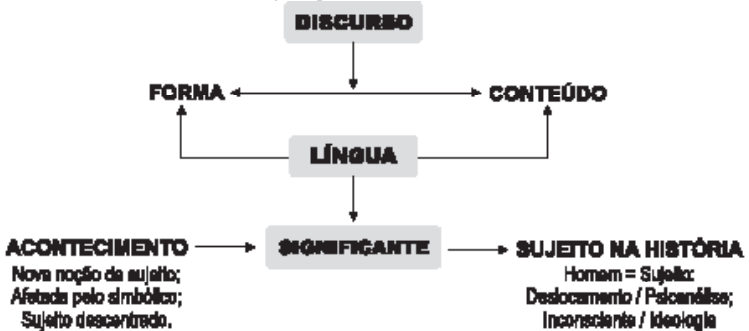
DISCURSO

FORMA

CONTEÚDO

LÍNGUA

ACONTECIMENTO
Nova noção de sujeito;
Afetada pelo simbólico;
Sujeito descentrado.

SIGNIFICANTE

SUJEITO NA HISTÓRIA
Homem = Sujeito:
Deslocamento / Psicanálise;
Inconsciente / Ideologia